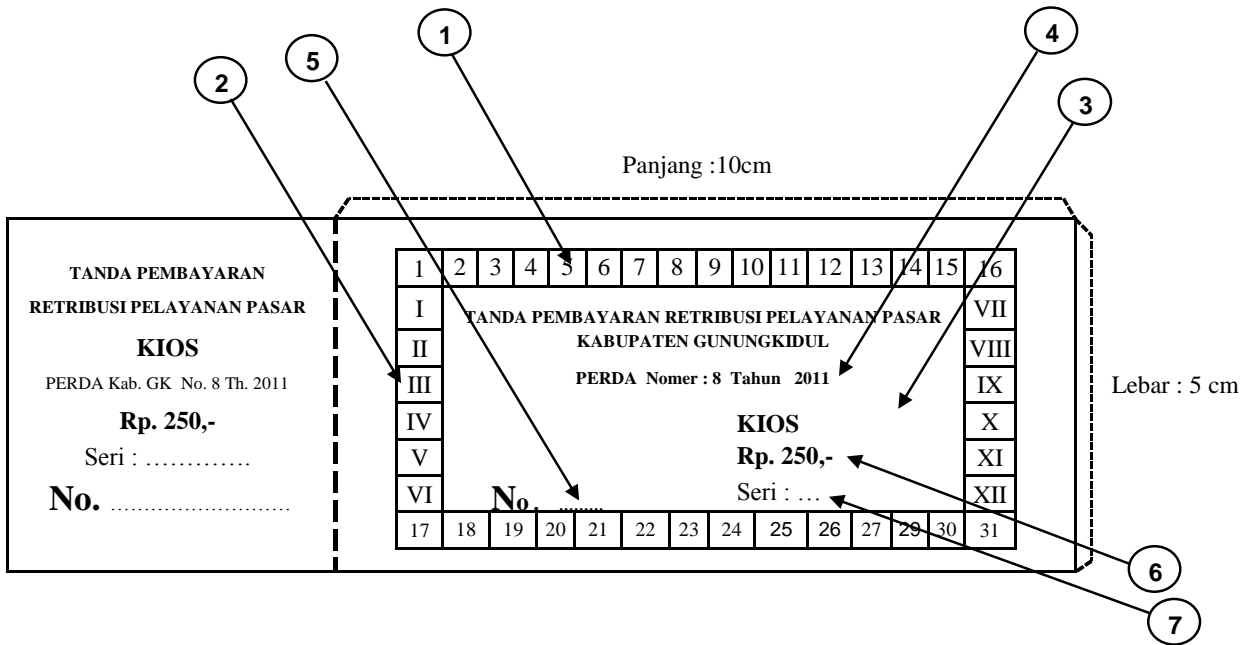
1

2

5

4

3

Panjang :10cm

TANDA PEMBAYARAN

RETRIBUSI PELAYANAN PASAR

KIOS

PERDA Kab. GK No. 8 Th. 2011

Rp. 250,-

Seri : ………….

No. ………………………

| 1 | 2 | 3 | 4 | 5 | 6 | 7 | 8 | 9 | 10 | 11 | 12 | 13 | 14 | 15 | 16 |
|---|---|---|---|---|---|---|---|---|---|---|---|---|---|---|---|

I
II
III
IV
V
VI

TANDA PEMBAYARAN RETRIBUSI PELAYANAN PASAR
KABUPATEN GUNUNGKIDUL

PERDA Nomer : 8 Tahun 2011

KIOS

Rp. 250,-

Seri : …

No. ……..

VII
VIII
IX
X
XI
XII

| 17 | 18 | 19 | 20 | 21 | 22 | 23 | 24 | 25 | 26 | 27 | 29 | 30 | 31 |
|---|---|---|---|---|---|---|---|---|---|---|---|---|---|

Lebar : 5 cm

6

7